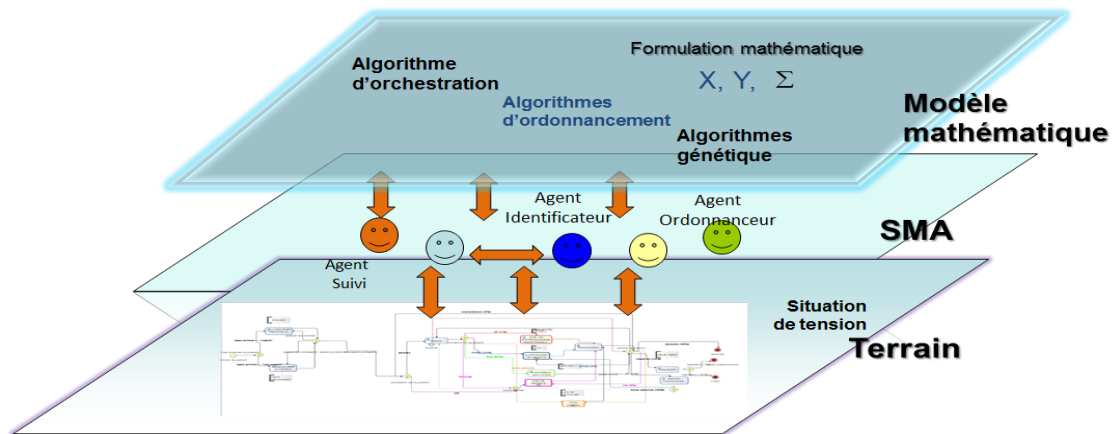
Algorithme d'orchestration

Formulation mathématique

X, Y, $\Sigma$

Algorithmes d'ordonnancement

Algorithmes génétique

Modèle mathématique

Agent Identificateur

Agent Ordonnanceur

SMA

Agent Suivi

Situation de tension

Terrain